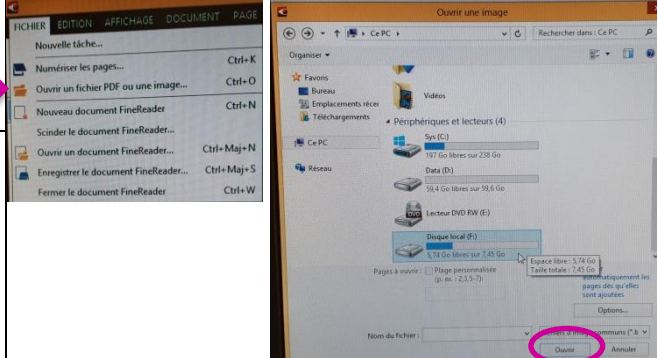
FICHIER EDITION AFFICHAGE DOCUMENT PAGE

Nouvelle tâche...

Numériser les pages... Ctrl+K

Ouvrir un fichier PDF ou une image... Ctrl+O

Nouveau document FineReader Ctrl+N

Scinder le document FineReader...

Ouvrir un document FineReader... Ctrl+Maj+N

Enregistrer le document FineReader... Ctrl+Maj+S

Fermer le document FineReader Ctrl+W

Ouvrir une image

Ce PC

Rechercher dans : Ce PC

Organiser

Favoris

Bureau

Emplacements récer

Téléchargements

Ce PC

Réseau

Vidéos

Périphériques et lecteurs (4)

Sys (C:)

197 Go libres sur 238 Go

Data (D:)

59,4 Go libres sur 59,6 Go

Lecteur DVD RW (E:)

Disque local (F:)

5,74 Go libres sur 7,45 Go

Espace libre : 5,74 Go

Taille totale : 7,45 Go

Pages à ouvrir : Plage personnalisée (p. ex. : 2,3,5-7)

automatiquement les pages dès qu'elles sont ajoutées

Options...

Nom du fichier :

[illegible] communs (*.b

Ouvrir

Annuler